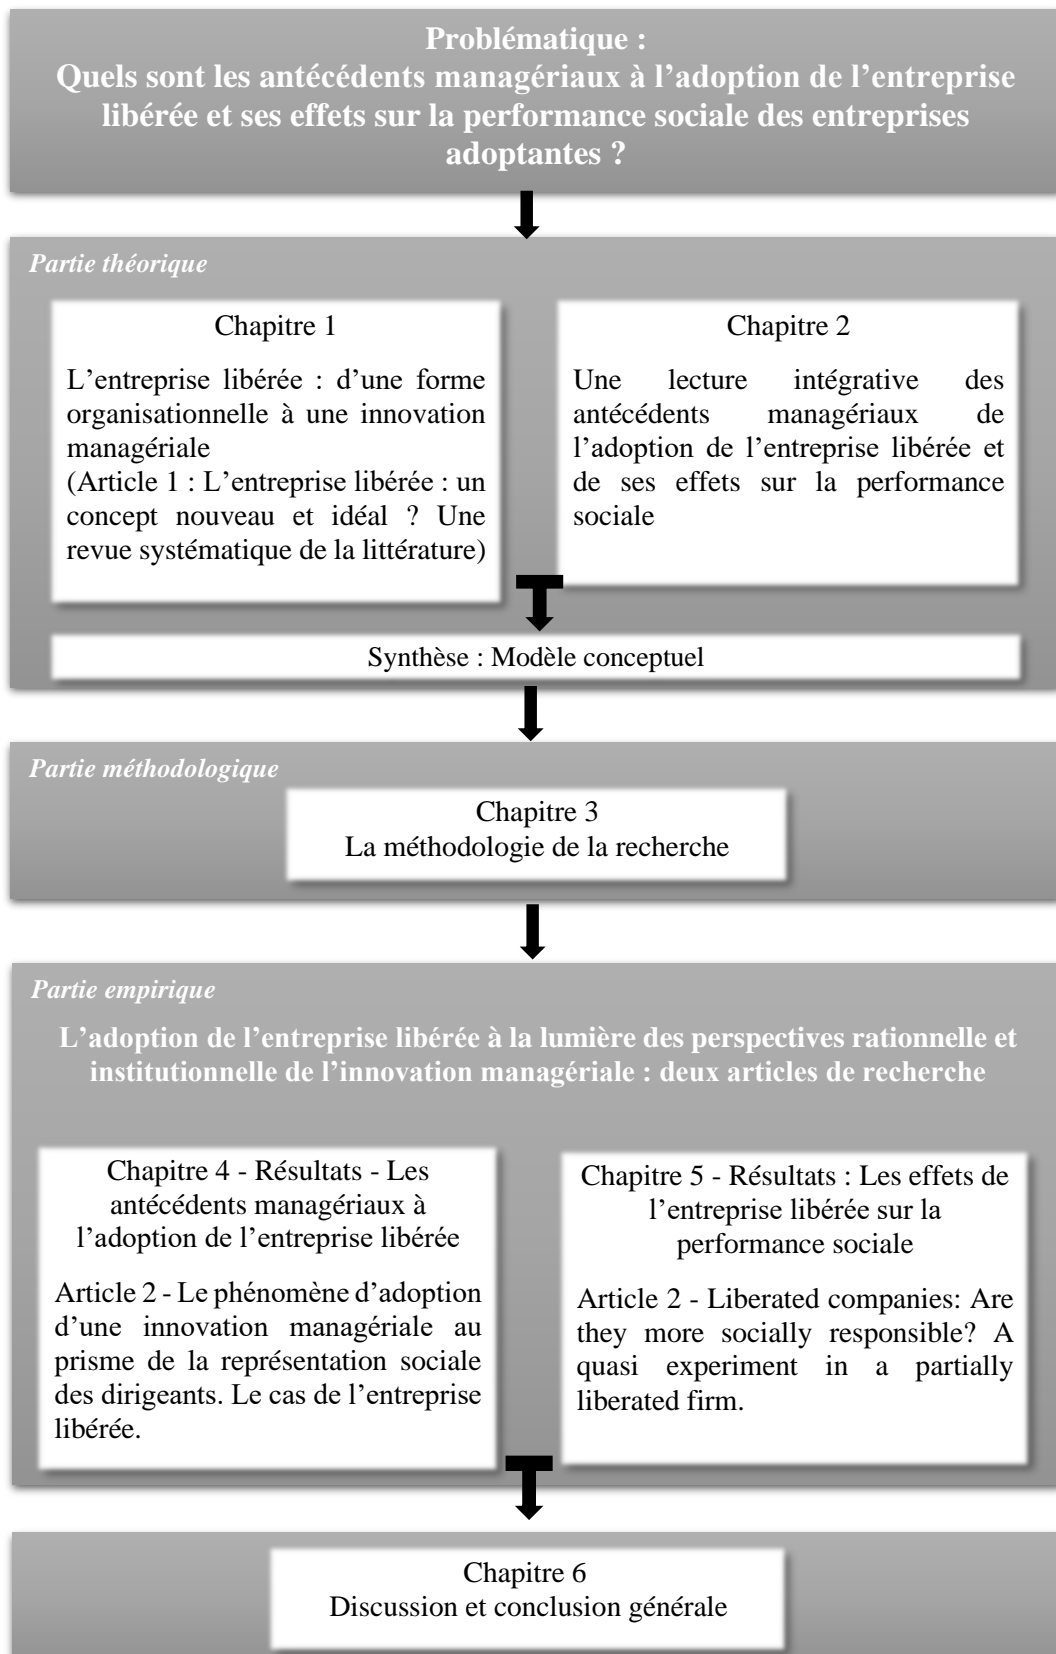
Problématique :
Quels sont les antécédents managériaux à l’adoption de l’entreprise libérée et ses effets sur la performance sociale des entreprises adoptantes ?

Partie théorique

Chapitre 1

L’entreprise libérée : d’une forme organisationnelle à une innovation managériale
(Article 1 : L’entreprise libérée : un concept nouveau et idéal ? Une revue systématique de la littérature)

Chapitre 2

Une lecture intégrative des antécédents managériaux de l’adoption de l’entreprise libérée et de ses effets sur la performance sociale

Synthèse : Modèle conceptuel

Partie méthodologique

Chapitre 3
La méthodologie de la recherche

Partie empirique

L’adoption de l’entreprise libérée à la lumière des perspectives rationnelle et institutionnelle de l’innovation managériale : deux articles de recherche

Chapitre 4 - Résultats - Les antécédents managériaux à l’adoption de l’entreprise libérée

Article 2 - Le phénomène d’adoption d’une innovation managériale au prisme de la représentation sociale des dirigeants. Le cas de l’entreprise libérée.

Chapitre 5 - Résultats : Les effets de l’entreprise libérée sur la performance sociale

Article 2 - Liberated companies: Are they more socially responsible? A quasi experiment in a partially liberated firm.

Chapitre 6
Discussion et conclusion générale